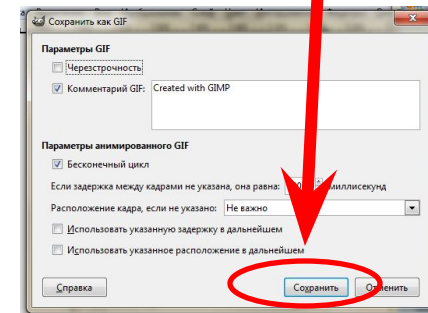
Сохранить как GIF

Параметры GIF

Черезстрочность

Комментарий GIF: Created with GIMP

Параметры анимированного GIF

Бесконечный цикл

Если задержка между кадрами не указана, она равна: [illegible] миллисекунд

Расположение кадра, если не указано: Не важно

Использовать указанную задержку в дальнейшем

Использовать указанное расположение в дальнейшем

Справка

Сохранить

Отменить